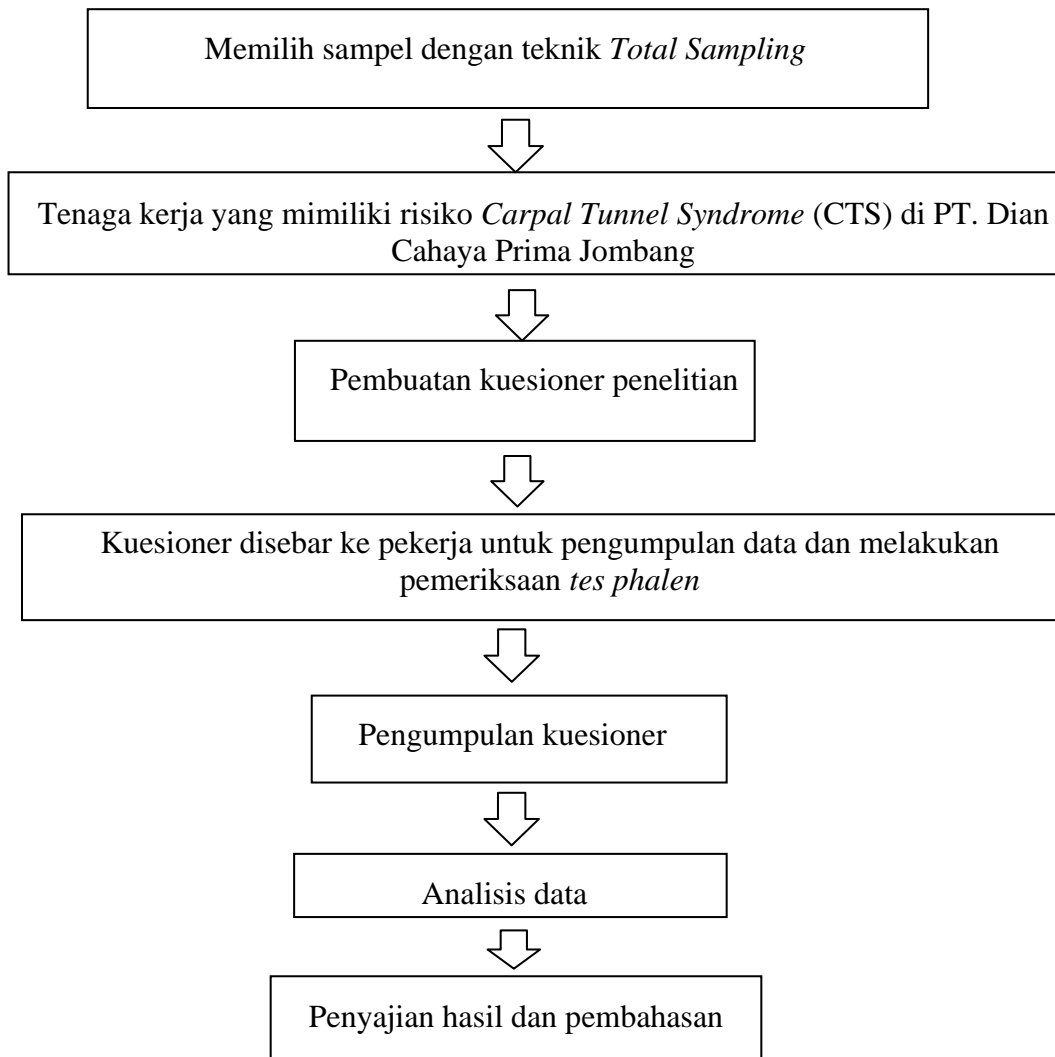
Memilih sampel dengan teknik *Total Sampling*

Tenaga kerja yang mimiliki risiko *Carpal Tunnel Syndrome* (CTS) di PT. Dian Cahaya Prima Jombang

Pembuatan kuesioner penelitian

Kuesioner disebar ke pekerja untuk pengumpulan data dan melakukan pemeriksaan *tes phalen*

Pengumpulan kuesioner

Analisis data

Penyajian hasil dan pembahasan